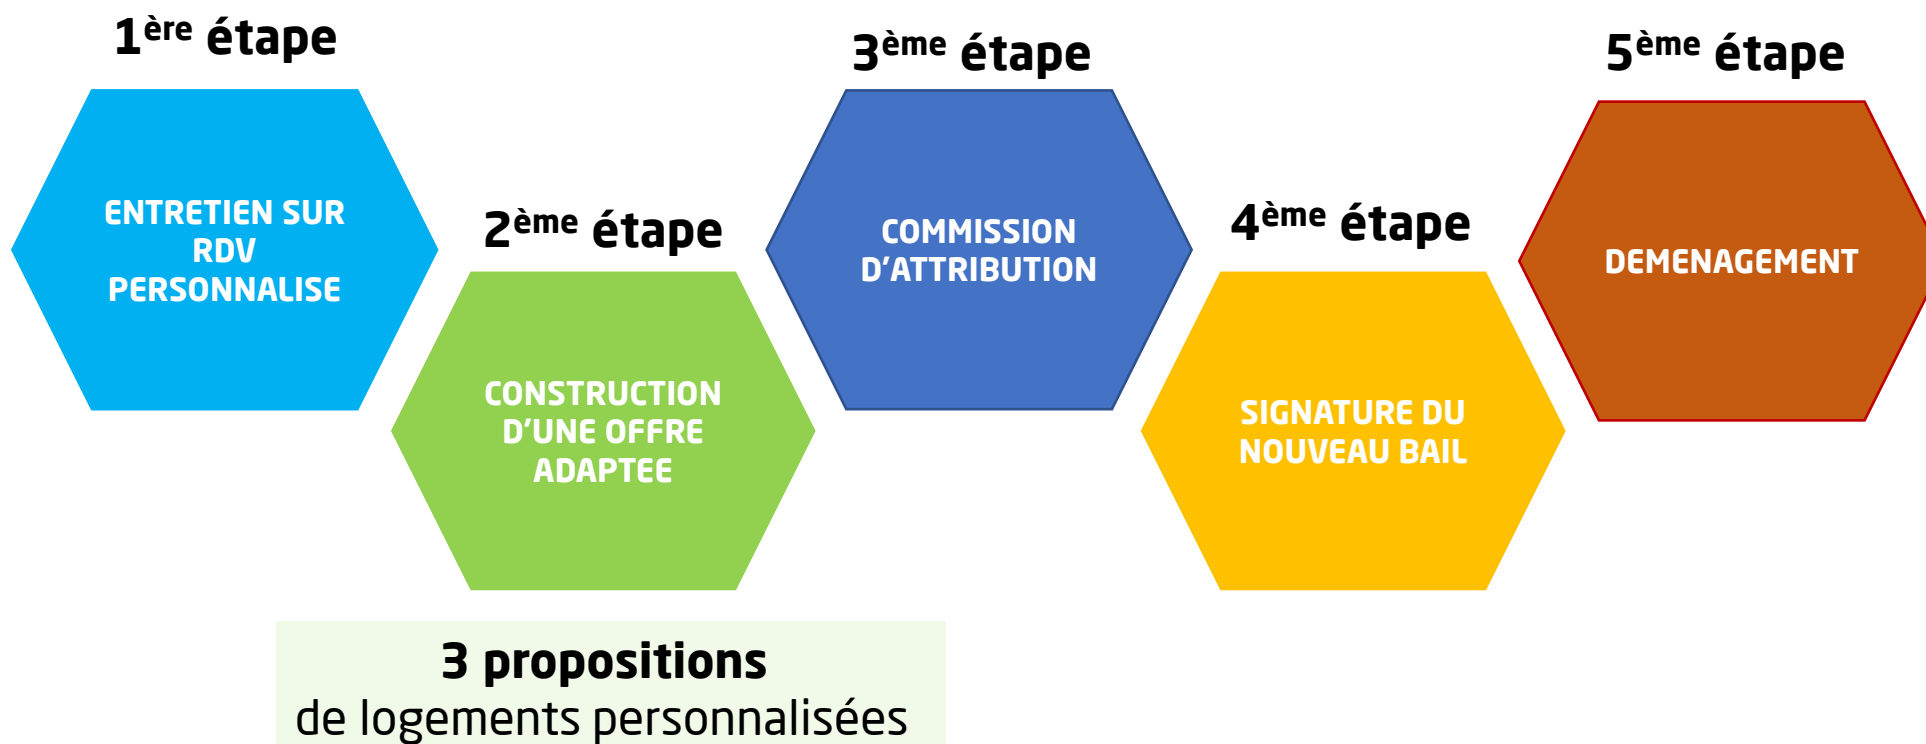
1$^{ère}$ étape

ENTRETIEN SUR RDV PERSONNALISE

2$^{ème}$ étape

CONSTRUCTION D'UNE OFFRE ADAPTEE

3 propositions
de logements personnalisées

3$^{ème}$ étape

COMMISSION D'ATTRIBUTION

4$^{ème}$ étape

SIGNATURE DU NOUVEAU BAIL

5$^{ème}$ étape

DEMENAGEMENT